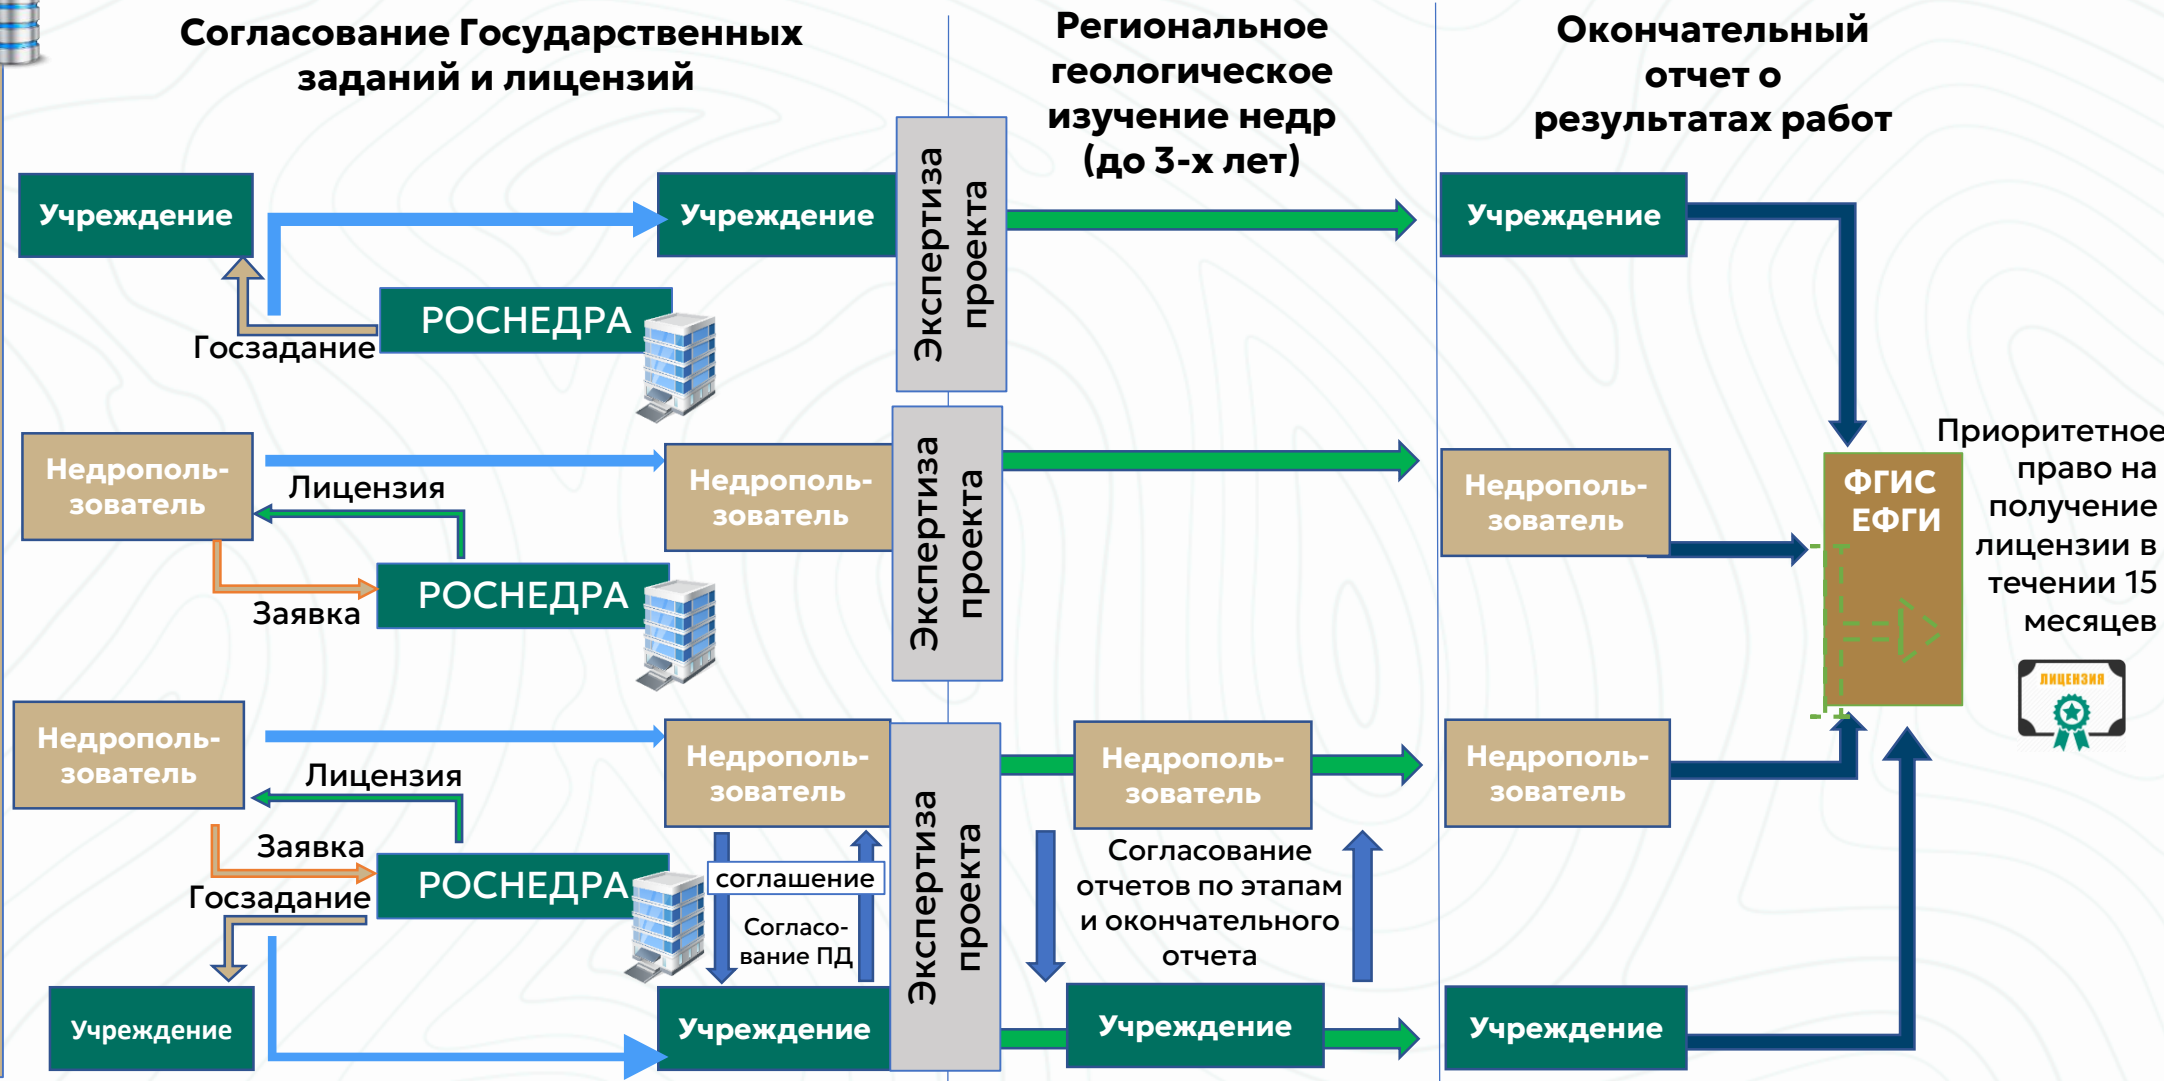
Согласование Государственных заданий и лицензий

Региональное геологическое изучение недр (до 3-х лет)

Окончательный отчет о результатах работ

Учреждение

Учреждение

Экспертиза проекта

Учреждение

РОСНЕДРА

Госзадание

Недрополь-зователь

Лицензия

Недрополь-зователь

Экспертиза проекта

Недрополь-зователь

ФГИС ЕФГИ

Приоритетное право на получение лицензии в течении 15 месяцев

ЛИЦЕНЗИЯ

Заявка

РОСНЕДРА

Недрополь-зователь

Лицензия

Недрополь-зователь

Недрополь-зователь

Недрополь-зователь

Заявка

РОСНЕДРА

соглашение

Госзадание

Согласо-вание ПД

Экспертиза проекта

Согласование отчетов по этапам и окончательного отчета

Учреждение

Учреждение

Учреждение

Учреждение